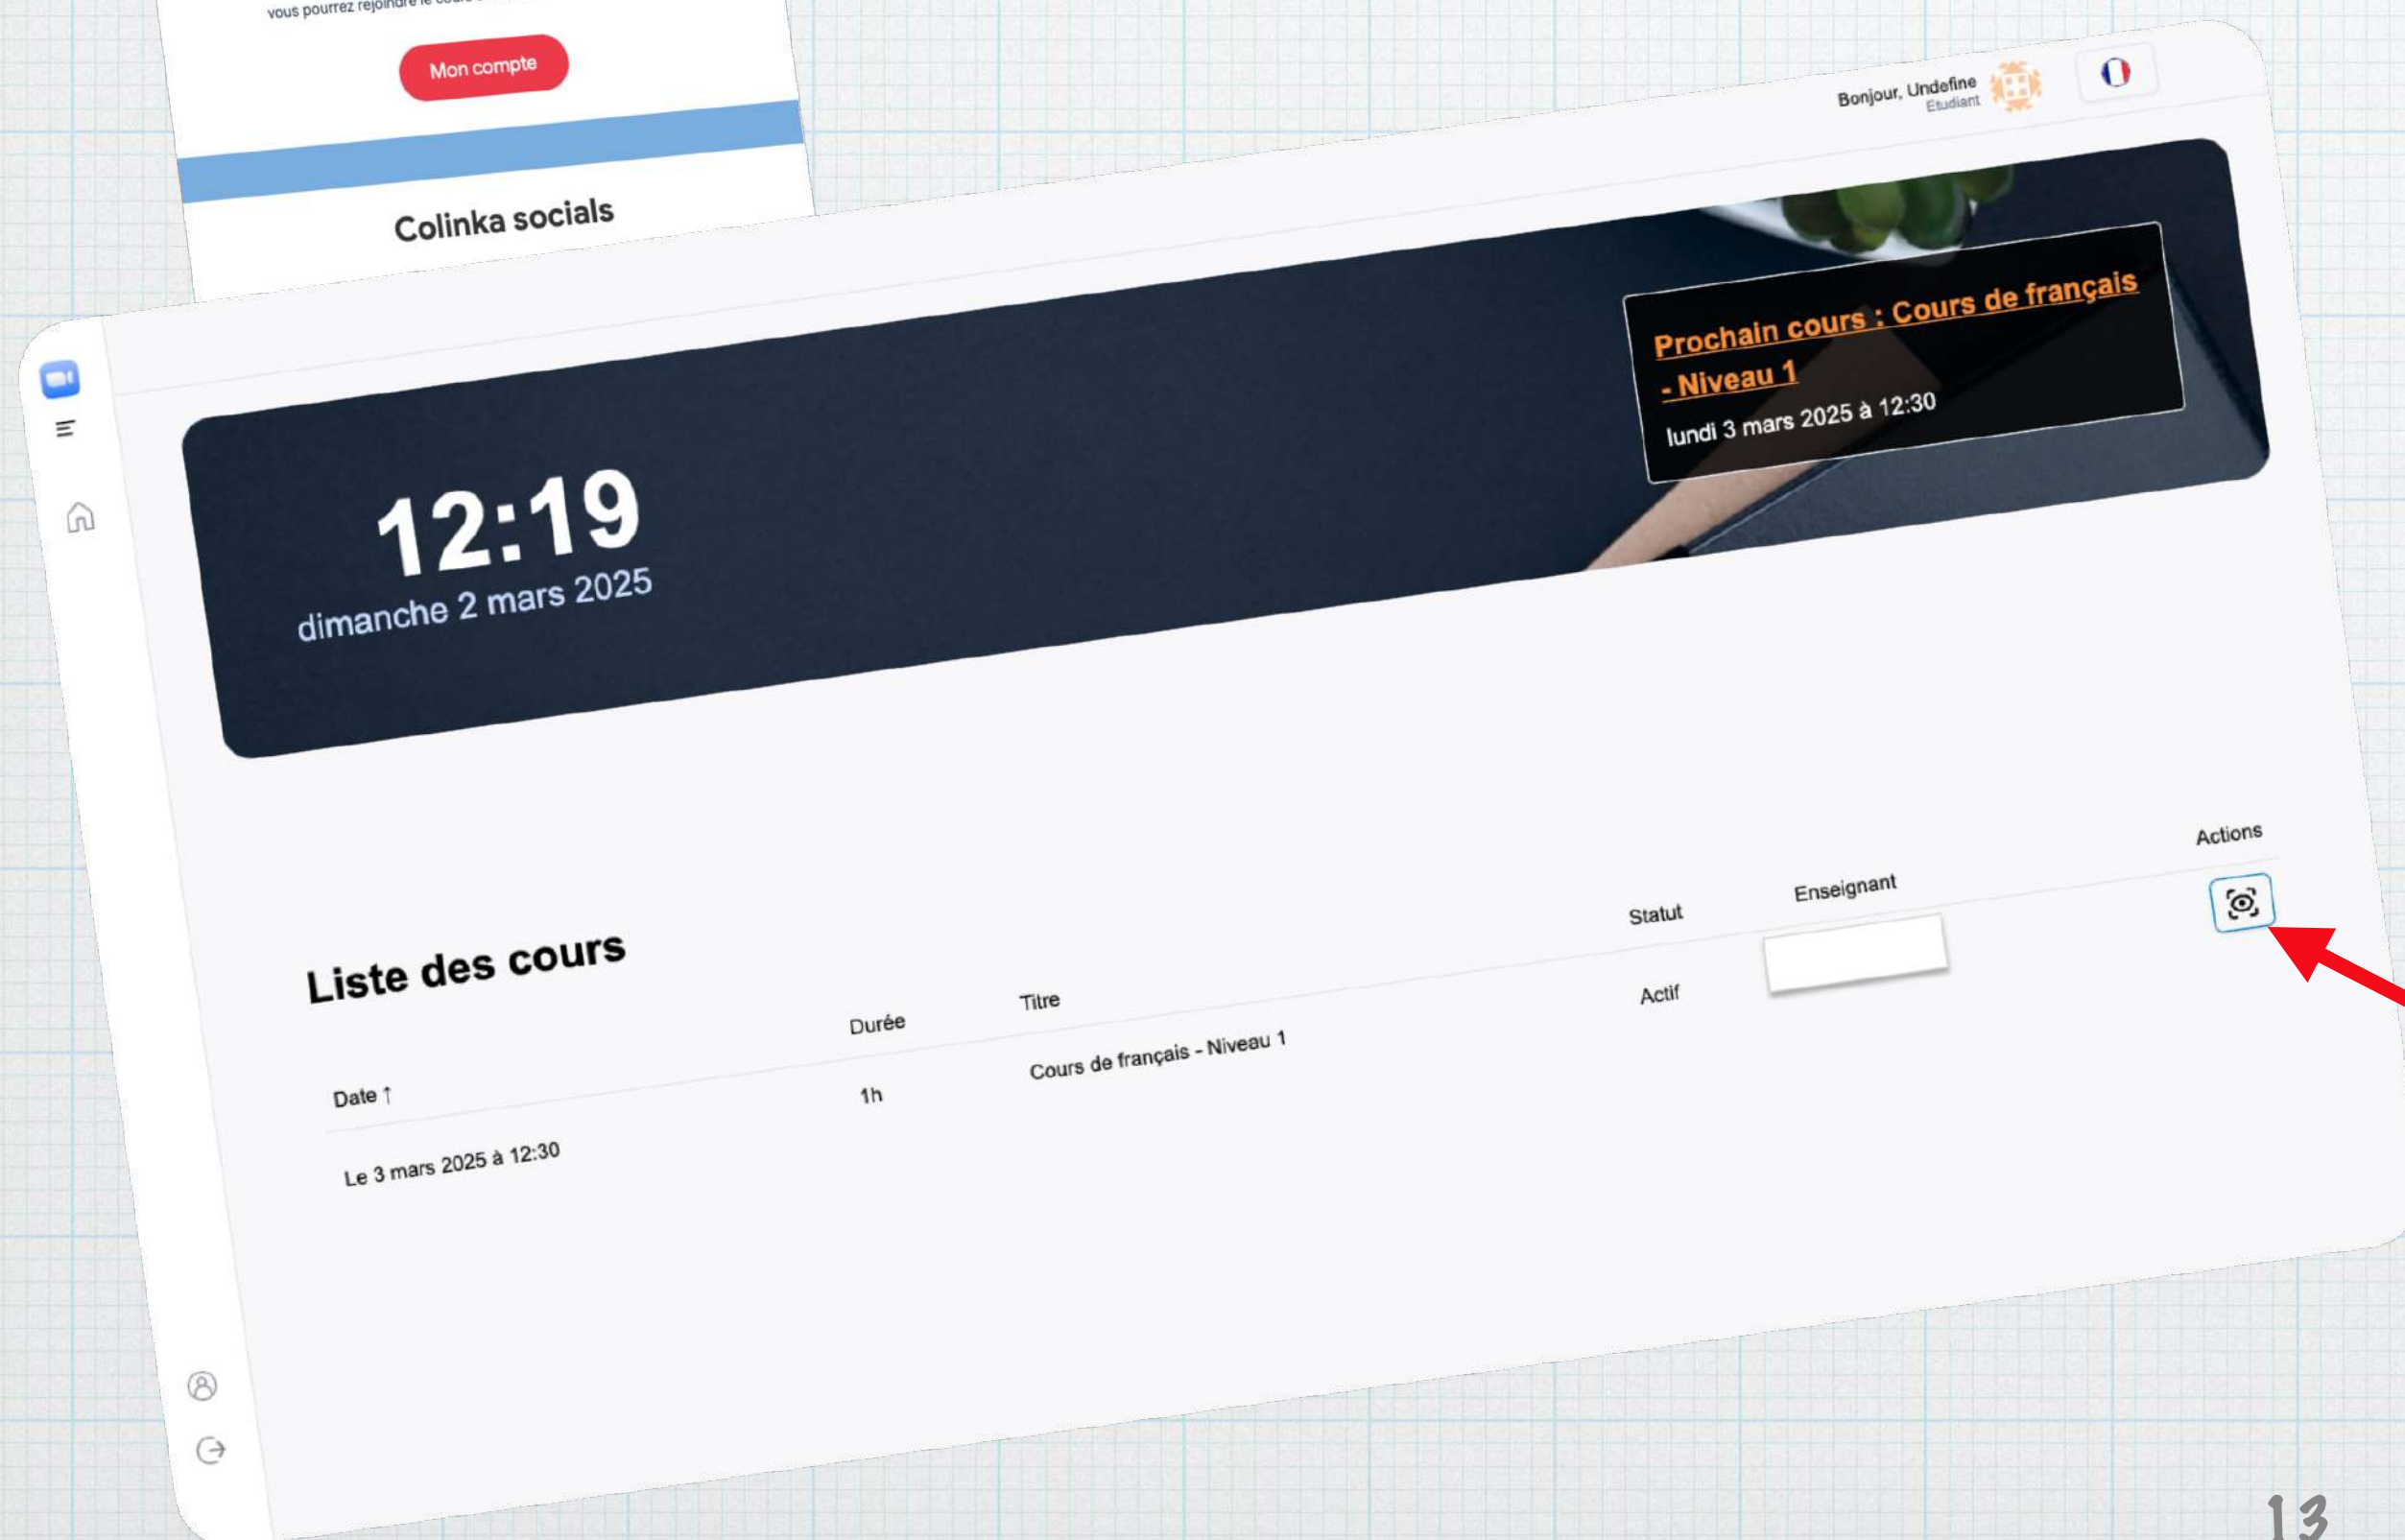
vous pourrez rejoindre le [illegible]

Mon compte

Colinka socials

Bonjour, Undefine
Etudiant

12:19
dimanche 2 mars 2025

Prochain cours : Cours de français - Niveau 1
lundi 3 mars 2025 à 12:30

Liste des cours

| Date ↑ | Durée | Titre | Statut | Enseignant | Actions |
|---|---|---|---|---|---|
| Le 3 mars 2025 à 12:30 | 1h | Cours de français - Niveau 1 | Actif | | |

13